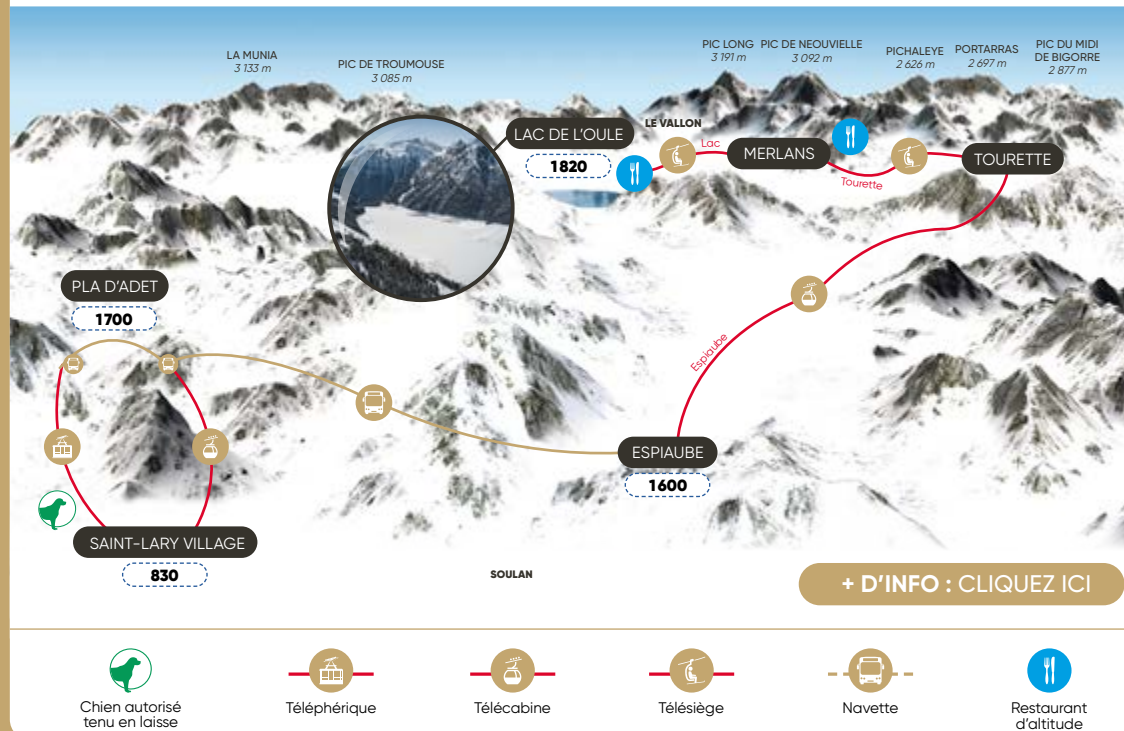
LA MUNIA
3 133 m

PIC DE TROUMOUSE
3 085 m

PIC LONG
3 191 m

PIC DE NEOUVIELLE
3 092 m

PICHALEYE
2 626 m

PORTARRAS
2 697 m

PIC DU MIDI DE BIGORRE
2 877 m

LE VALLON

LAC DE L'OULE
1820

Lac

MERLANS

Tourette

TOURETTE

PLA D'ADET
1700

Espiaube

ESPIAUBE
1600

SAINT-LARY VILLAGE
830

SOULAN

+ D'INFO : CLIQUEZ ICI

Chien autorisé tenu en laisse

Téléphérique

Télécabine

Télésiège

Navette

Restaurant d'altitude